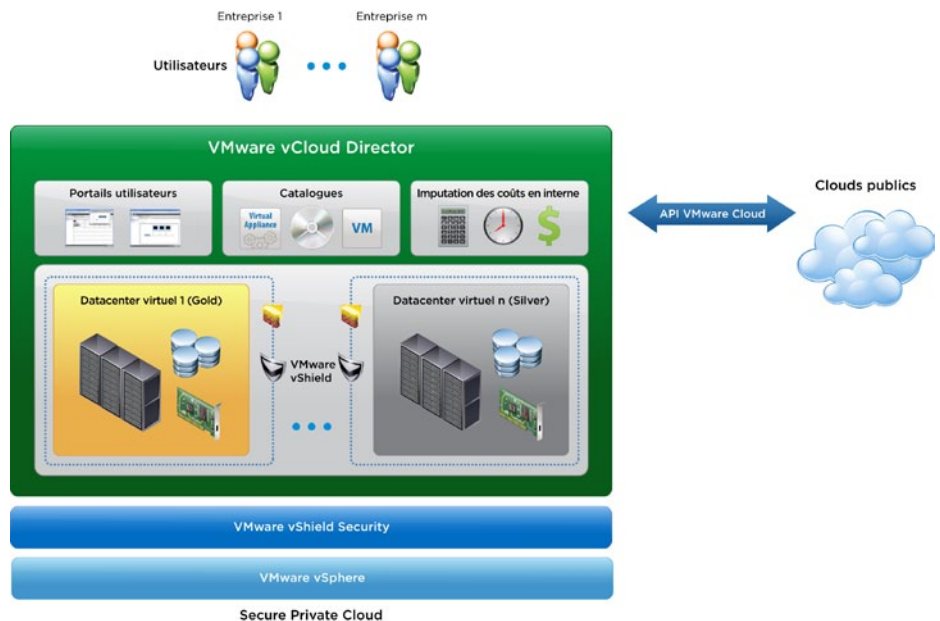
Entreprise 1

Entreprise m

Utilisateurs

VMware vCloud Director

Portails utilisateurs

Catalogues

Virtual Appliance

VM

Imputation des coûts en interne

API VMware Cloud

Clouds publics

Datacenter virtuel 1 (Gold)

VMware vShield

Datacenter virtuel n (Silver)

VMware vShield Security

VMware vSphere

Secure Private Cloud